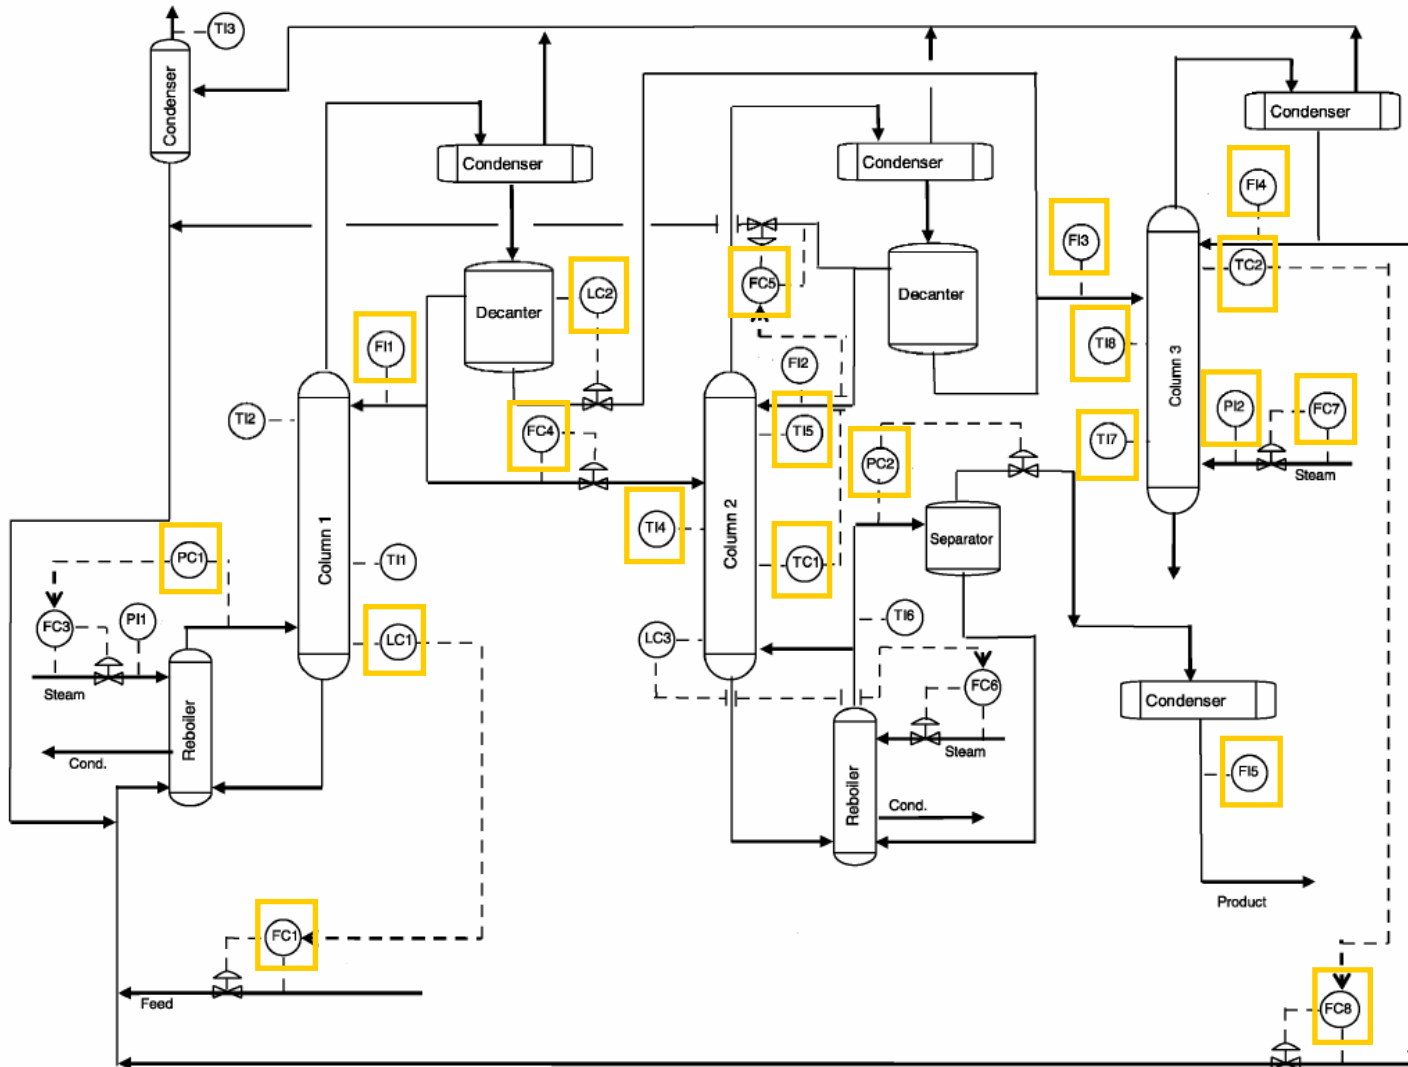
TI3
Condenser
Condenser
Condenser
Condenser
FI4
FI3
TC2
Decanter
LC2
FC5
Decanter
FI1
TI8
Column 3
FI2
TI2
FC4
TI5
PI2
FC7
PC2
TI7
Steam
TI4
Column 2
Separator
PC1
TI1
Column 1
TC1
FC3
PI1
LC1
TI6
LC3
FC6
Steam
Reboiler
Condenser
Cond.
Steam
FI5
Reboiler
Cond.
FC1
Product
Feed
FC8